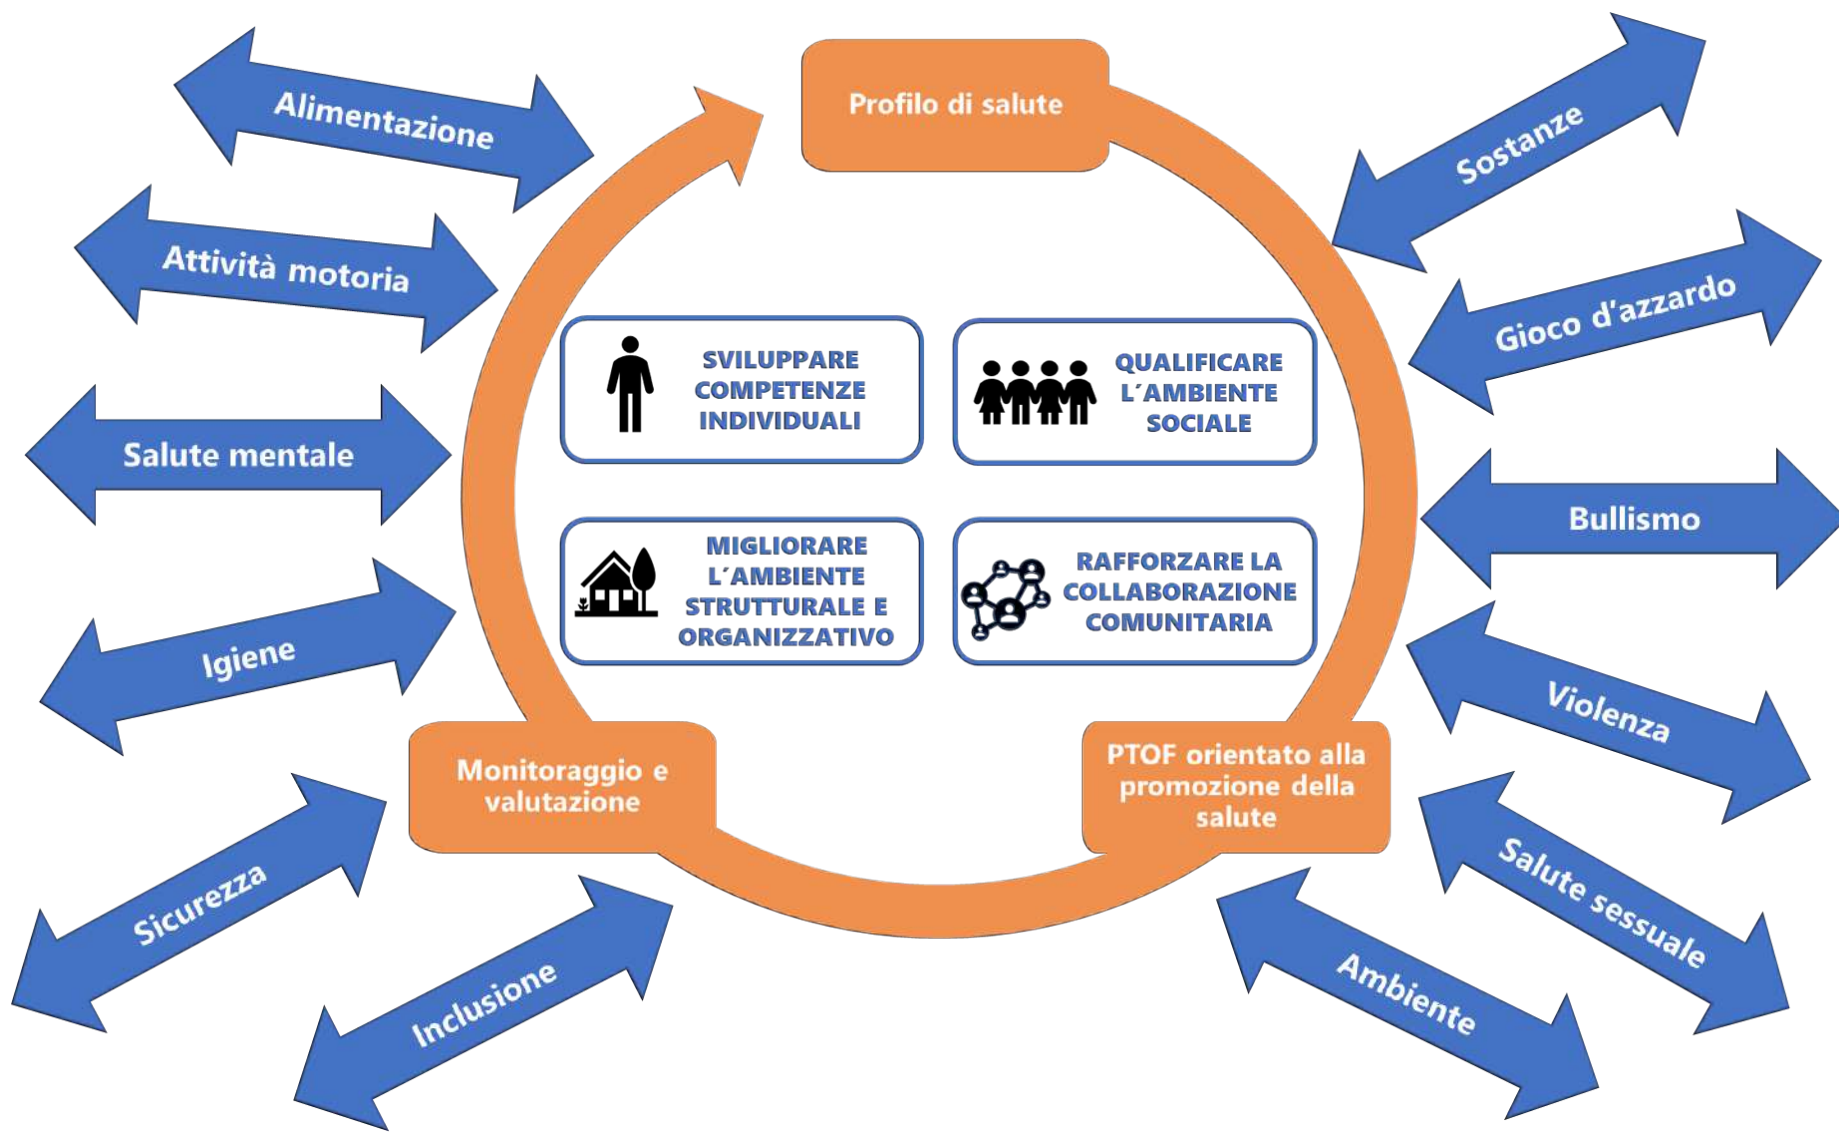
Profilo di salute

Alimentazione

Attività motoria

Salute mentale

Igiene

Sicurezza

Inclusione

Sostanze

Gioco d'azzardo

Bullismo

Violenza

Salute sessuale

Ambiente

SVILUPPARE COMPETENZE INDIVIDUALI

QUALIFICARE L'AMBIENTE SOCIALE

MIGLIORARE L'AMBIENTE STRUTTURALE E ORGANIZZATIVO

RAFFORZARE LA COLLABORAZIONE COMUNITARIA

Monitoraggio e valutazione

PTOF orientato alla promozione della salute